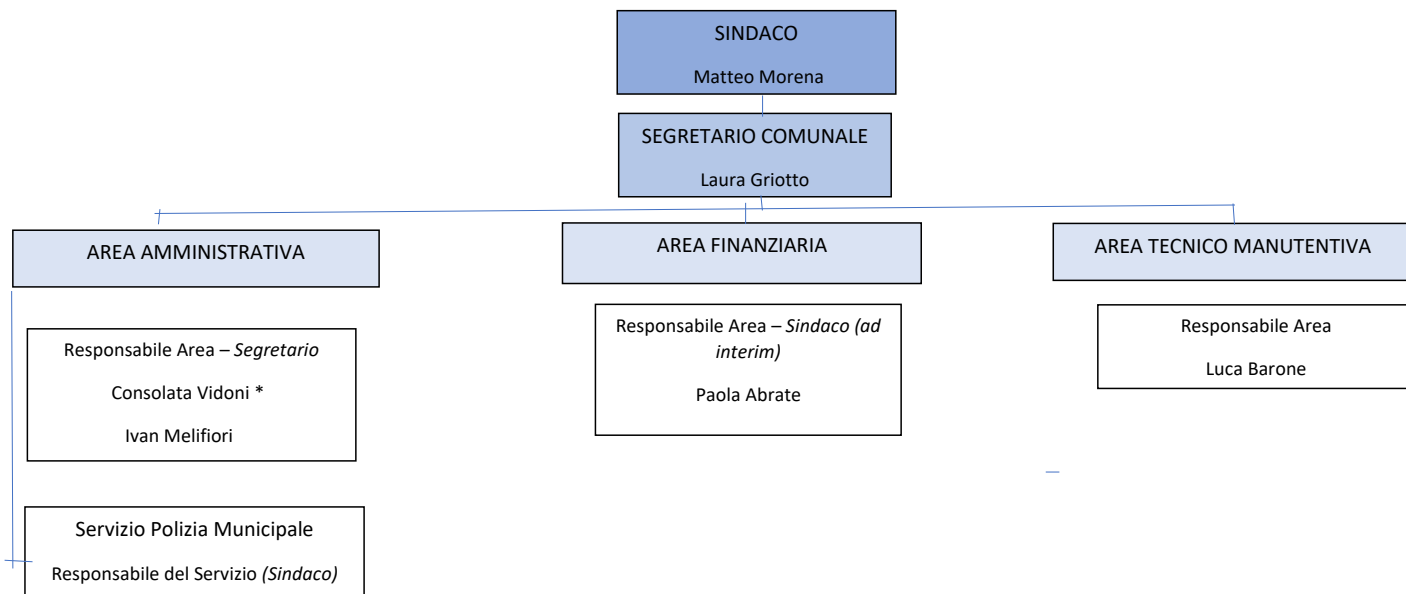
SINDACO

Matteo Morena

SEGRETARIO COMUNALE

Laura Griotto

AREA AMMINISTRATIVA

Responsabile Area – *Segretario*

Consolata Vidoni *

Ivan Melifiori

Servizio Polizia Municipale

Responsabile del Servizio *(Sindaco)*

AREA FINANZIARIA

Responsabile Area – *Sindaco (ad interim)*

Paola Abrate

AREA TECNICO MANUTENTIVA

Responsabile Area

Luca Barone